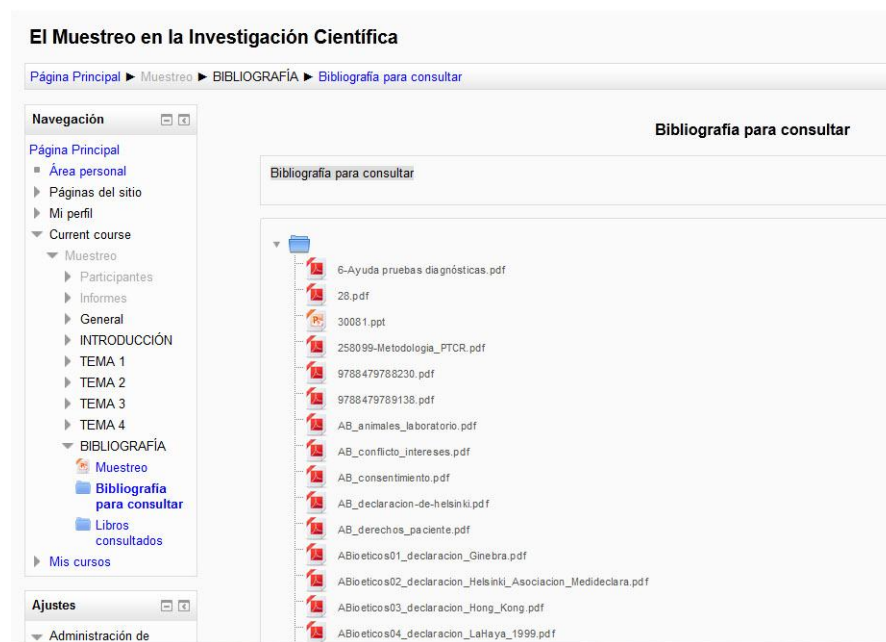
El Muestreo en la Investigación Científica

Página Principal ▶ Muestreo ▶ BIBLIOGRAFÍA ▶ Bibliografía para consultar

Navegación

Página Principal
Área personal
Páginas del sitio
Mi perfil
Current course
Muestreo
Participantes
Informes
General
INTRODUCCIÓN
TEMA 1
TEMA 2
TEMA 3
TEMA 4
BIBLIOGRAFÍA
Muestreo
Bibliografía para consultar
Libros consultados
Mis cursos

Ajustes

Administración de

Bibliografía para consultar

Bibliografía para consultar

6-Ayuda pruebas diagnósticas.pdf
28.pdf
30081.ppt
258099-Metodologia_PTCR.pdf
9788479788230.pdf
9788479789138.pdf
AB_animales_laboratorio.pdf
AB_conflicto_intereses.pdf
AB_consentimiento.pdf
AB_declaracion-de-helsinki.pdf
AB_derechos_paciente.pdf
ABioeticos01_declaracion_Ginebra.pdf
ABioeticos02_declaracion_Helsinki_Asociacion_Medideclara.pdf
ABioeticos03_declaracion_Hong_Kong.pdf
ABioeticos04_declaracion_LaHaya_1999.pdf